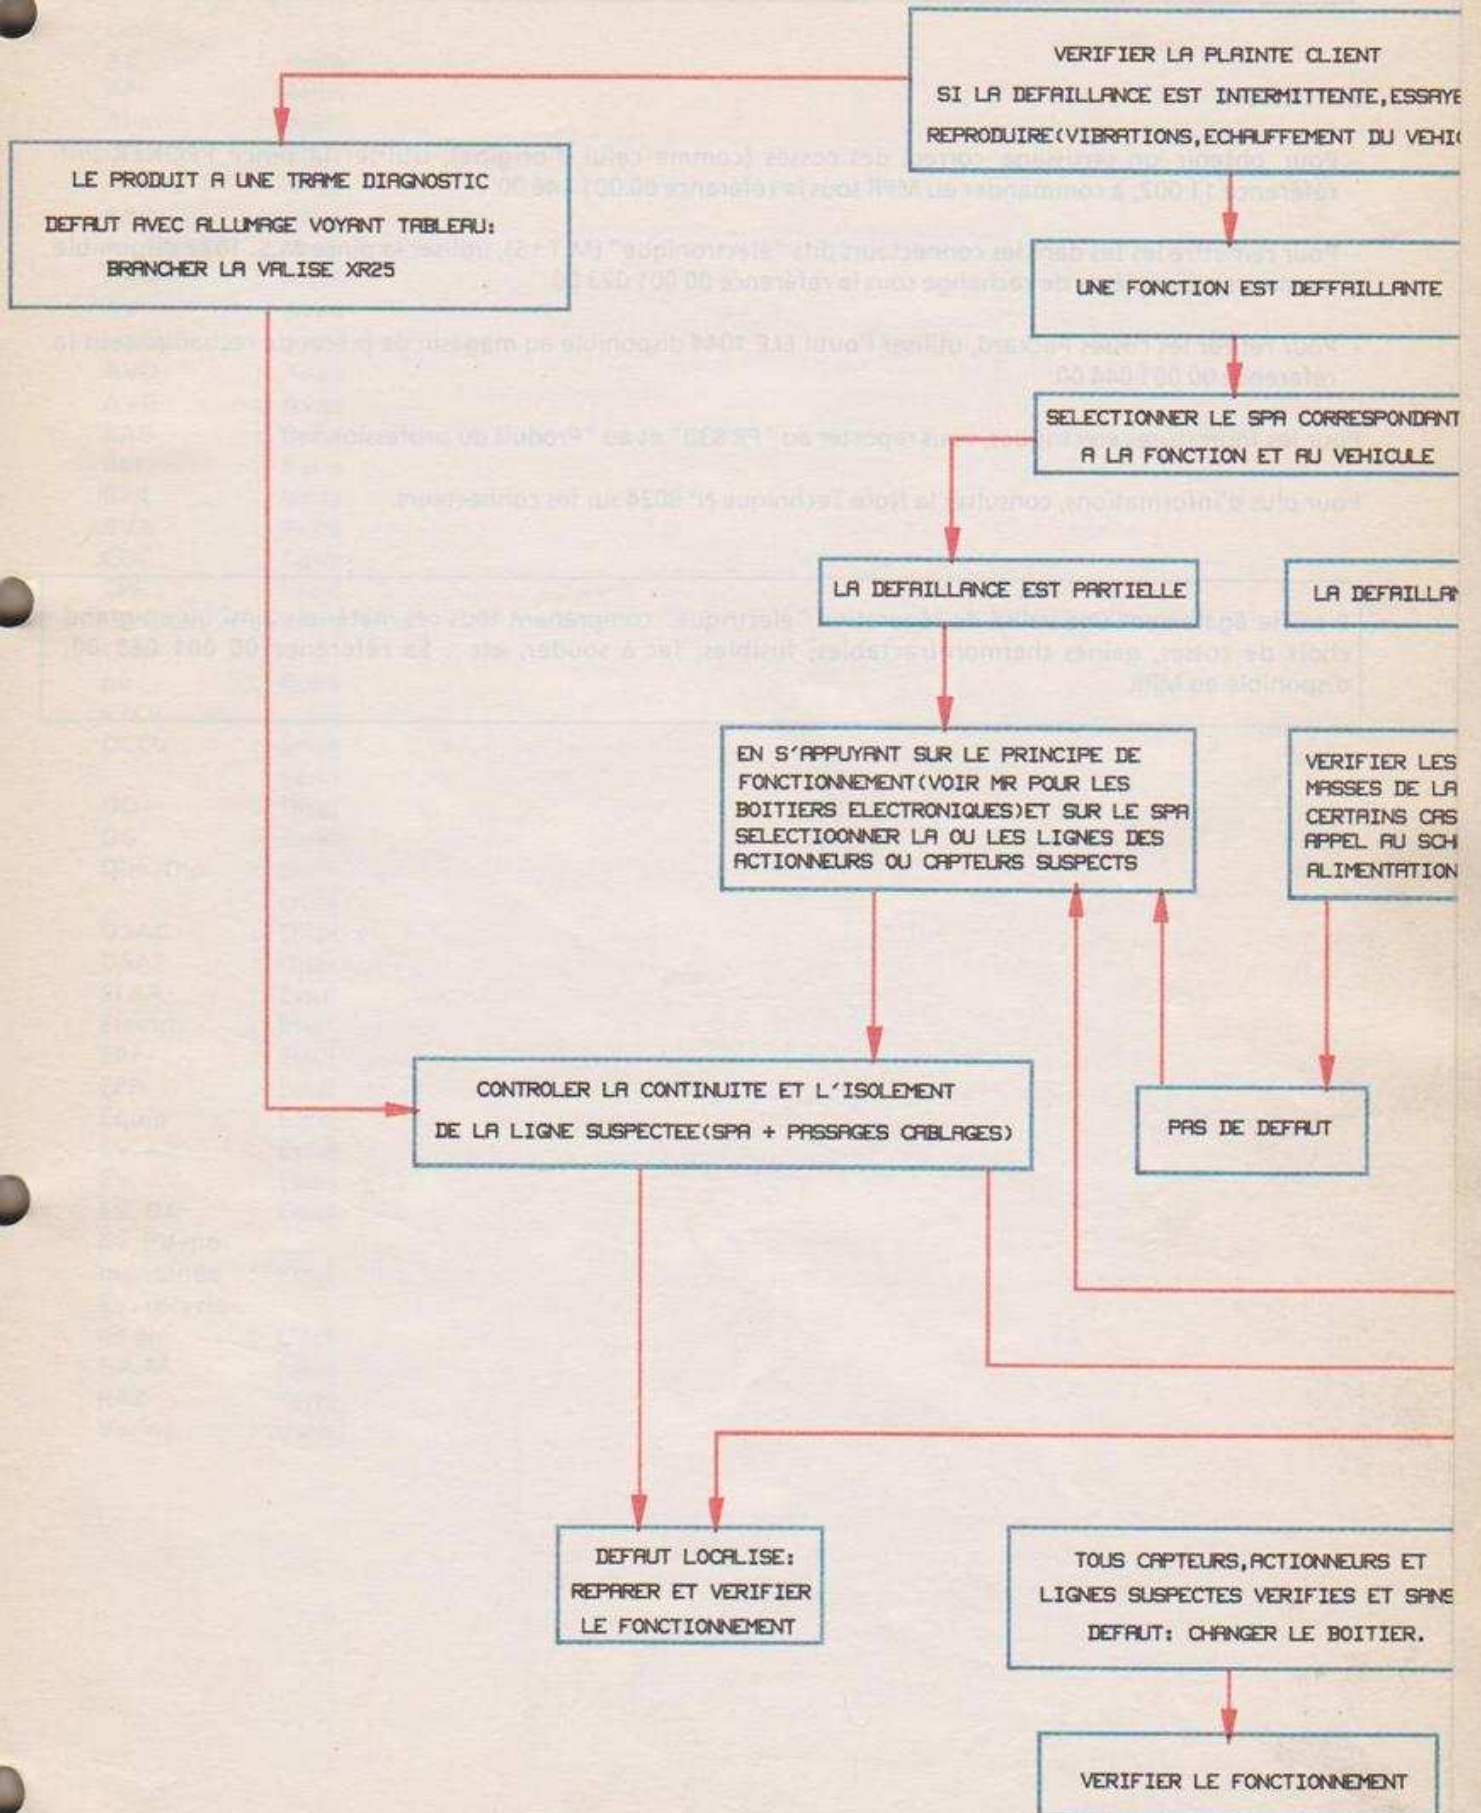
VERIFIER LA PLAINTE CLIENT
SI LA DEFAILLANCE EST INTERMITTENTE, ESSAYE
REPRODUIRE(VIBRATIONS, ECHAUFFEMENT DU VEHI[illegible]

LE PRODUIT A UNE TRAME DIAGNOSTIC
DEFAUT AVEC ALLUMAGE VOYANT TABLEAU:
BRANCHER LA VALISE XR25

UNE FONCTION EST DEFFAILLANTE

SELECTIONNER LE SPA CORRESPONDANT
A LA FONCTION ET AU VEHICULE

LA DEFAILLANCE EST PARTIELLE

LA DEFAILLA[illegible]

EN S'APPUYANT SUR LE PRINCIPE DE FONCTIONNEMENT(VOIR MR POUR LES BOITIERS ELECTRONIQUES)ET SUR LE SPA SELECTIOONNER LA OU LES LIGNES DES ACTIONNEURS OU CAPTEURS SUSPECTS

VERIFIER LES
MASSES DE LA
CERTAINS CAS
APPEL AU SCH
ALIMENTATION

CONTROLER LA CONTINUITE ET L'ISOLEMENT
DE LA LIGNE SUSPECTEE(SPA + PASSAGES CABLAGES)

PAS DE DEFAUT

DEFAUT LOCALISE:
REPARER ET VERIFIER
LE FONCTIONNEMENT

TOUS CAPTEURS, ACTIONNEURS ET
LIGNES SUSPECTES VERIFIES ET SANS
DEFAUT: CHANGER LE BOITIER.

VERIFIER LE FONCTIONNEMENT